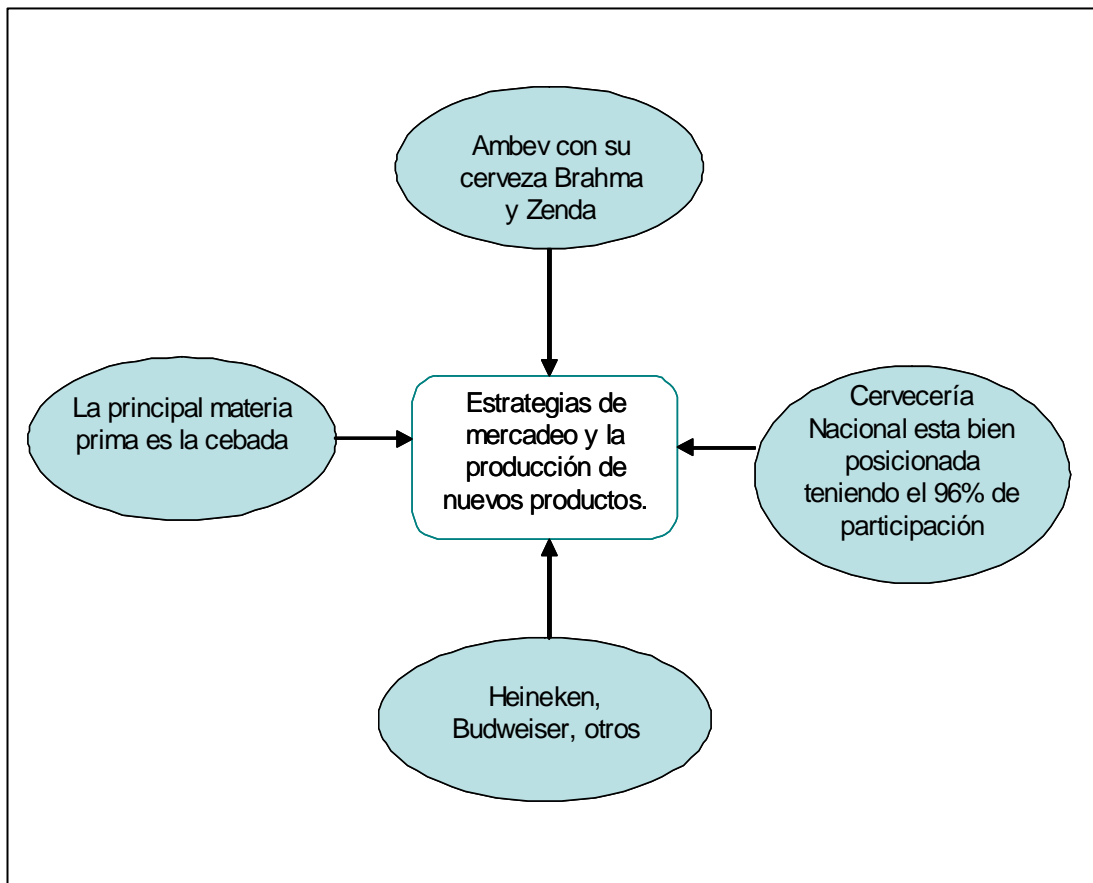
Ambev con su cerveza Brahma y Zenda

La principal materia prima es la cebada

Estrategias de mercadeo y la producción de nuevos productos.

Cervecería Nacional esta bien posicionada teniendo el 96% de participación

Heineken, Budweiser, otros